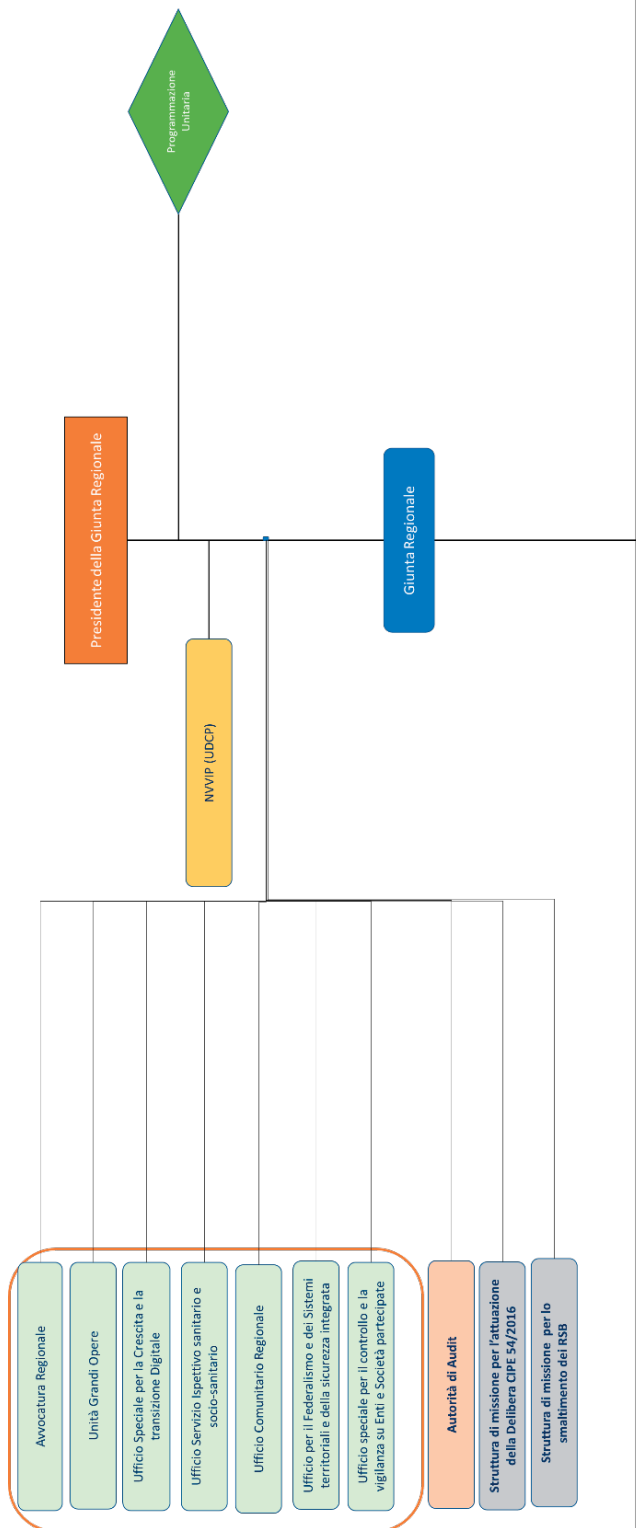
Programmazione Unitaria

Presidente della Giunta Regionale

Giunta Regionale

NVVIP (UDCP)

Avvocatura Regionale

Unità Grandi Opere

Ufficio Speciale per la Crescita e la transizione Digitale

Ufficio Servizio Ispettivo sanitario e socio-sanitario

Ufficio Comunitario Regionale

Ufficio per il Federalismo e dei Sistemi territoriali e della sicurezza integrata

Ufficio speciale per il controllo e la vigilanza su Enti e Società partecipate

Autorità di Audit

Struttura di missione per l'attuazione della Delibera CIPE 54/2016

Struttura di missione per lo smaltimento dei RSB